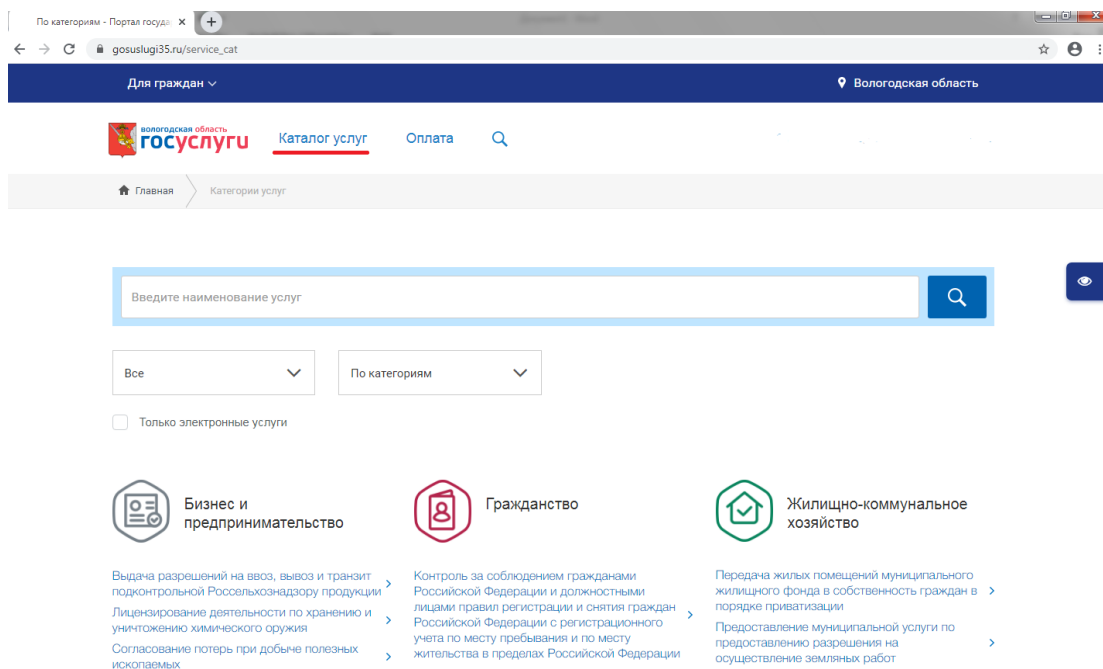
По категориям - Портал госуда ×

gosuslugi35.ru/service_cat

Для граждан

Вологодская область

вологодская область госуслуги

Каталог услуг

Оплата

Главная

Категории услуг

Введите наименование услуг

Все

По категориям

Только электронные услуги

Бизнес и предпринимательство

Выдача разрешений на ввоз, вывоз и транзит подконтрольной Россельхознадзору продукции

Лицензирование деятельности по хранению и уничтожению химического оружия

Согласование потерь при добыче полезных ископаемых

Гражданство

Контроль за соблюдением гражданами Российской Федерации и должностными лицами правил регистрации и снятия граждан Российской Федерации с регистрационного учета по месту пребывания и по месту жительства в пределах Российской Федерации

Жилищно-коммунальное хозяйство

Передача жилых помещений муниципального жилищного фонда в собственность граждан в порядке приватизации

Предоставление муниципальной услуги по предоставлению разрешения на осуществление земляных работ